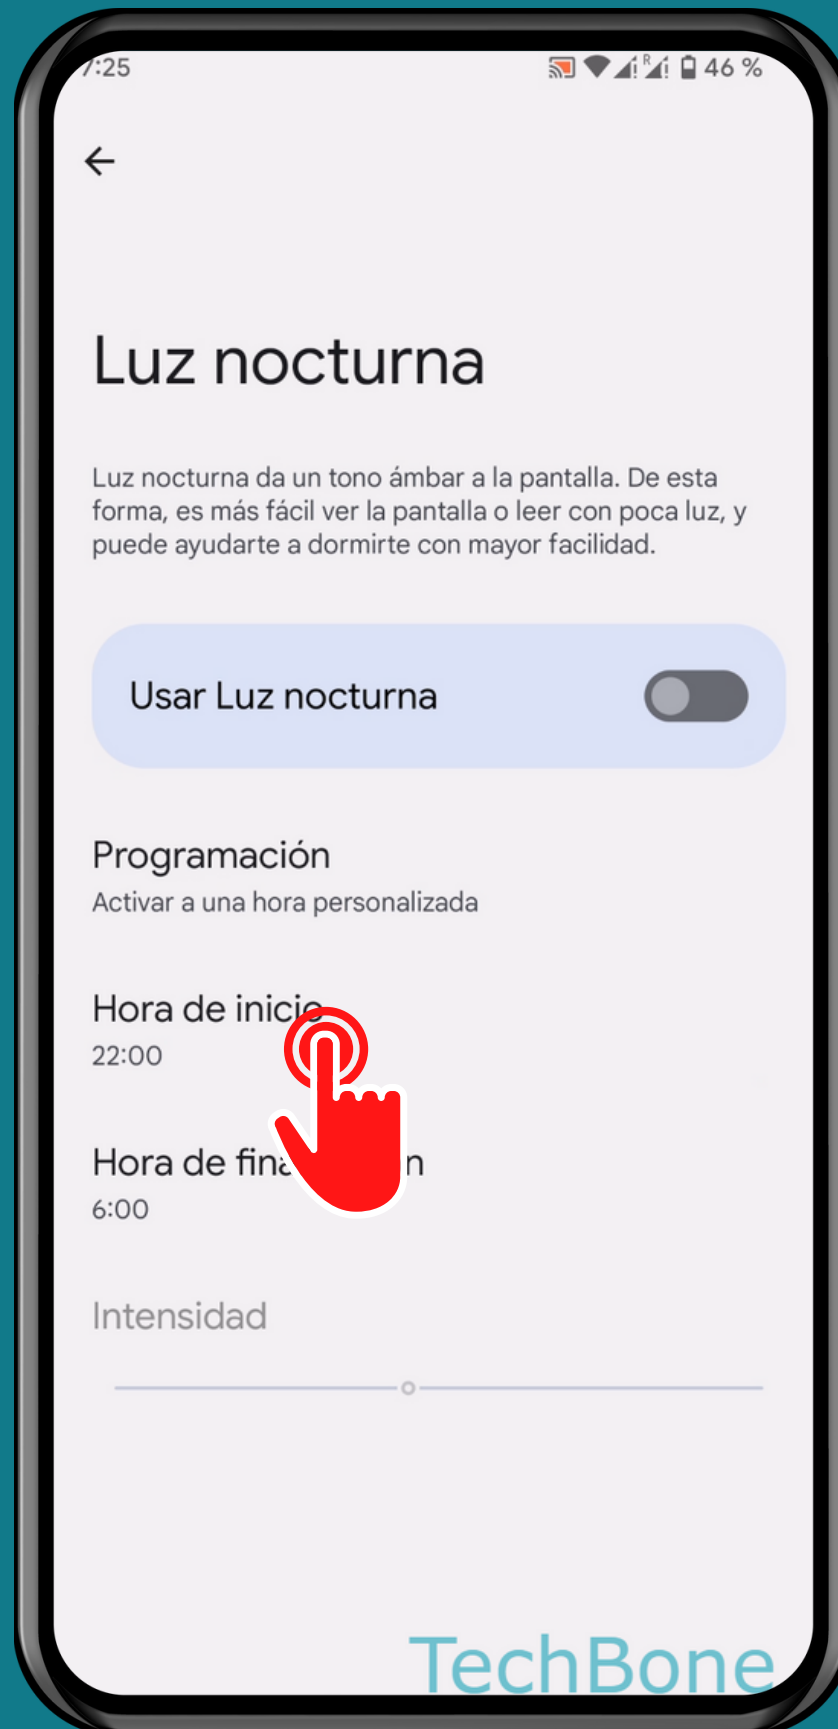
7:25 46 %

Luz nocturna

Luz nocturna da un tono ámbar a la pantalla. De esta forma, es más fácil ver la pantalla o leer con poca luz, y puede ayudarte a dormirte con mayor facilidad.

Usar Luz nocturna

Programación
Activar a una hora personalizada

Hora de inici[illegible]
22:00

Hora de fina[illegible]n
6:00

Intensidad

TechBone